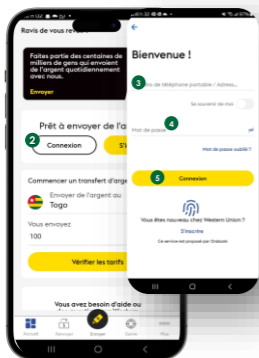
Ravis de vous revoir !

Faites partie des centaines de milliers de gens qui envoient de l'argent quotidiennement avec nous.

Envoyer

Prêt à envoyer de l'a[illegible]

2

Connexion

S'i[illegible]

Commencer un transfert d'arge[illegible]

Envoyer de l'argent au
Togo

Vous envoyez
100

Vérifier les tarifs

Vous avez besoin d'aide ou

Accueil Envoyer Envoyer Suivre Plus

Bienvenue !

3

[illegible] de téléphone portable / Adress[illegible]

Se souvenir de moi

4

Mot de passe

Mot de passe oublié ?

5

Connexion

Vous êtes nouveau chez Western Union ?

S'inscrire

Ce service est proposé par Onboardr.